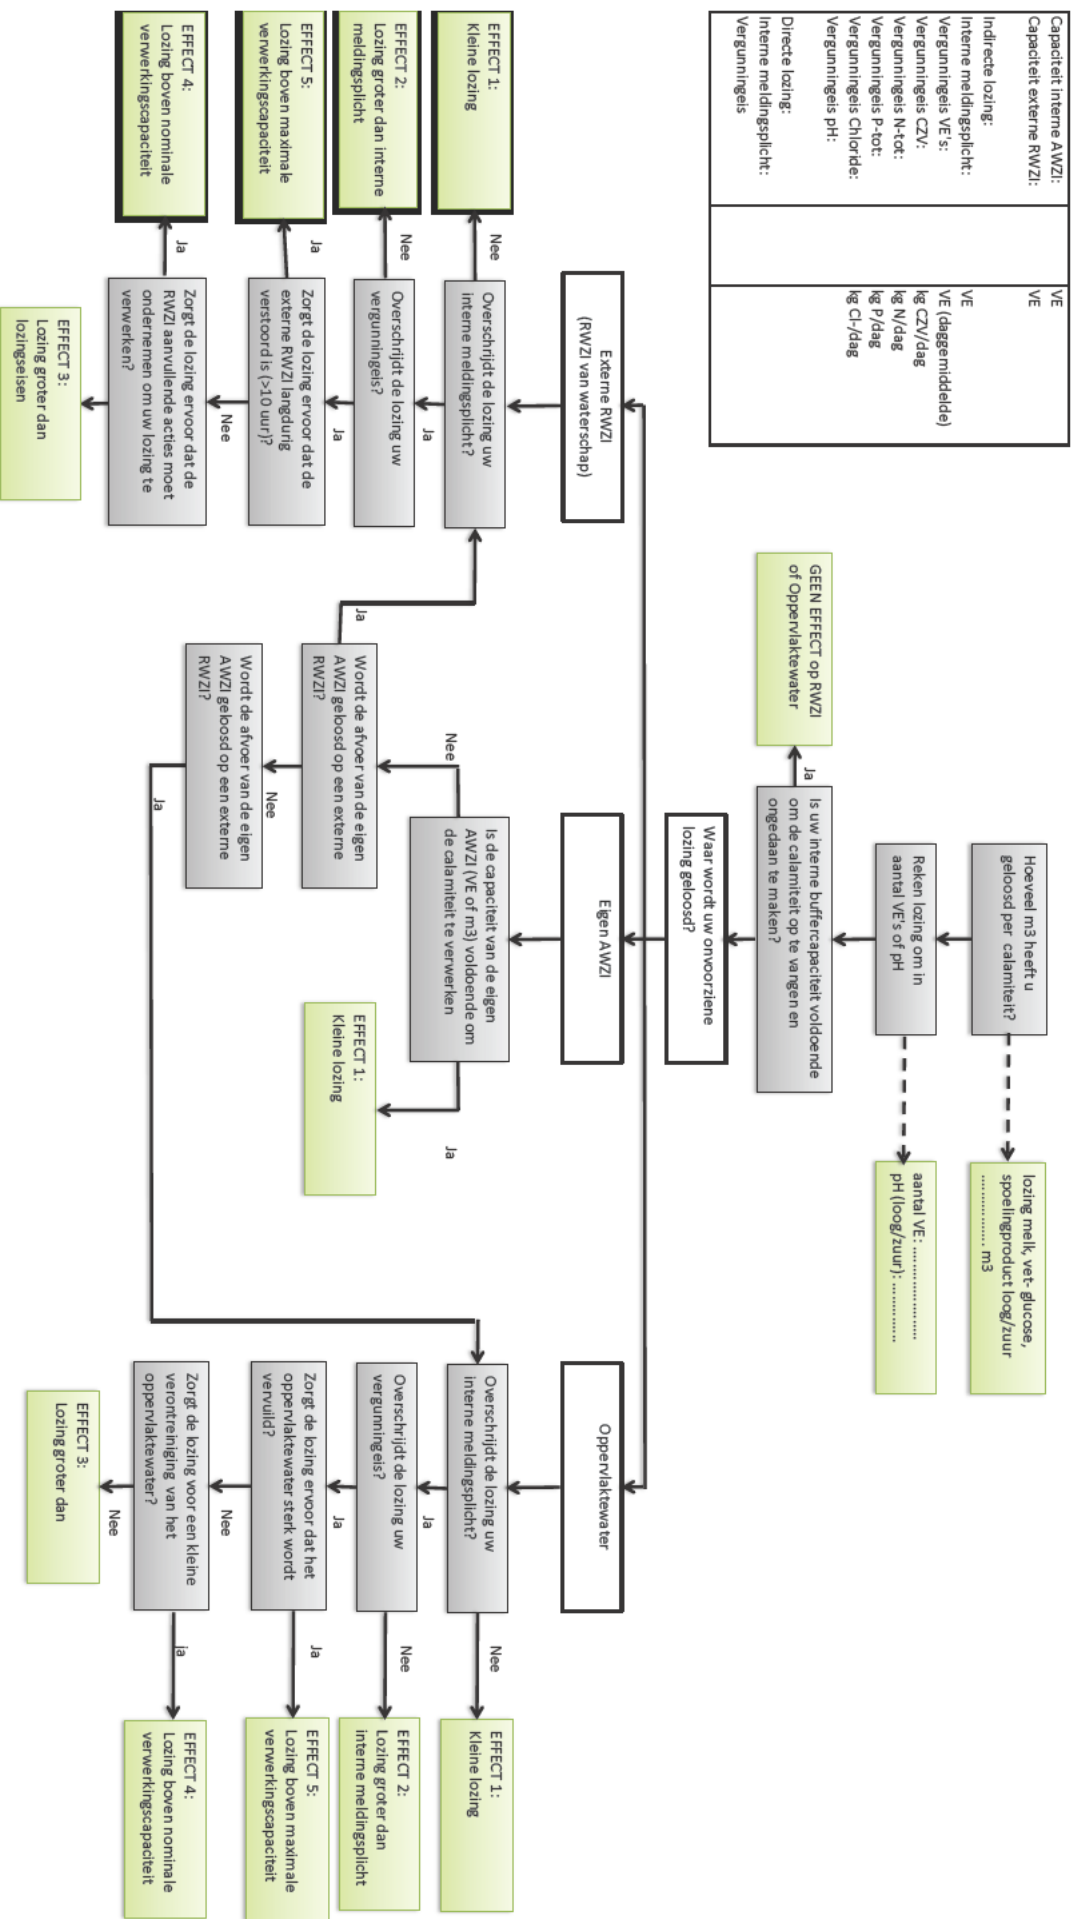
| | | |
|---|---|---|
| Capaciteit interne AWZI: | | VE |
| Capaciteit externe RWZI: | | VE |
| Indirecte lozing: | | |
| Interne meldingsplicht: | | VE (daggemiddelde) |
| Vergunningeis VE's: | | kg CZV/dag |
| Vergunningeis CZV: | | kg N/dag |
| Vergunningeis N-tot: | | kg P/dag |
| Vergunningeis P-tot: | | kg Cl-/dag |
| Vergunningeis Chloride: | | |
| Vergunningeis pH: | | |
| Directe lozing: | | |
| Interne meldingsplicht: | | |
| Vergunningeis | | |

Hoeveel m3 heeft u geloosd per calamiteit?

lozing melk, vet- glucose, spoelingproduct loog/zuur ............... m3

Reken lozing om in aantal VE's of pH

aantal VE: .......................
pH (loog/zuur): ...............

Is uw interne buffercapaciteit voldoende om de calamiteit op te vangen en ongedaan te maken?

Ja

GEEN EFFECT op RWZI of Oppervlaktewater

Waar wordt uw onwoorziene lozing geloosd?

Externe RWZI (RWZI van waterschap)

Eigen AWZI

Oppervlaktewater

Is de capaciteit van de eigen AWZI (VE of m3) voldoende om de calamiteit te verwerken

Ja

EFFECT 1: Kleine lozing

Nee

Wordt de afvoer van de eigen AWZI geloosd op een externe RWZI?

Ja

Nee

Wordt de afvoer van de eigen AWZI geloosd op een externe RWZI?

Ja

Overschrijdt de lozing uw interne meldingsplicht?

Nee

EFFECT 1: Kleine lozing

Ja

Overschrijdt de lozing uw vergunningeis?

Nee

EFFECT 2: Lozing groter dan interne meldingsplicht

Ja

Zorgt de lozing ervoor dat de externe RWZI langdurig verstoord is (>10 uur)?

Ja

EFFECT 5: Lozing boven maximale verwerkingscapaciteit

Nee

Zorgt de lozing ervoor dat de RWZI aanvullende acties moet ondernemen om uw lozing te verwerken?

Ja

EFFECT 4: Lozing boven nominale verwerkingscapaciteit

Nee

EFFECT 3: Lozing groter dan lozingseisen

Overschrijdt de lozing uw interne meldingsplicht?

Nee

EFFECT 1: Kleine lozing

Ja

Overschrijdt de lozing uw vergunningeis?

Nee

EFFECT 2: Lozing groter dan interne meldingsplicht

Ja

Zorgt de lozing ervoor dat het oppervlaktewater sterk wordt vervuild?

Ja

EFFECT 5: Lozing boven maximale verwerkingscapaciteit

Nee

Zorgt de lozing voor een kleine verontreiniging van het oppervlaktewater?

ja

EFFECT 4: Lozing boven nominale verwerkingscapaciteit

Nee

EFFECT 3: Lozing groter dan